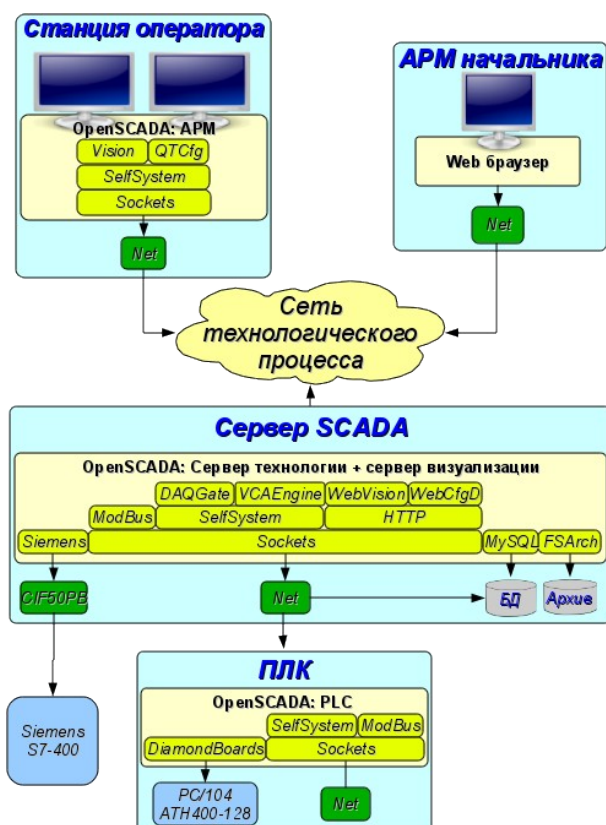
Станция оператора

OpenSCADA: АРМ

Vision

QTCfg

SelfSystem

Sockets

Net

АРМ начальника

Web браузер

Net

Сеть технологического процесса

Сервер SCADA

OpenSCADA: Сервер технологии + сервер визуализации

DAQGate

VCAEngine

WebVision

WebCfgD

ModBus

SelfSystem

HTTP

Siemens

Sockets

MySQL

FSArch

CIF50PB

Net

БД

Архив

Siemens S7-400

ПЛК

OpenSCADA: PLC

SelfSystem

ModBus

DiamondBoards

Sockets

PC/104 ATH400-128

Net